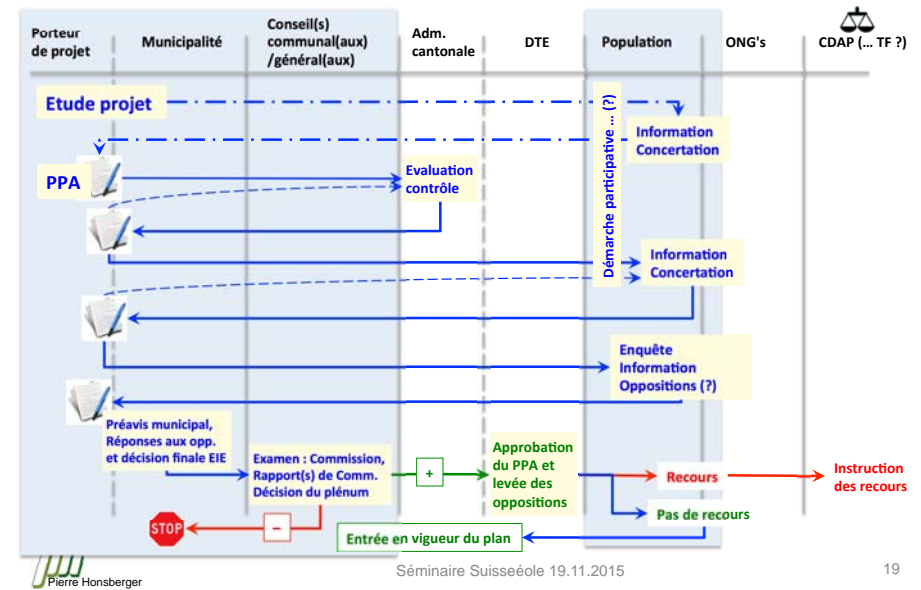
| Porteur de projet | Municipalité | Conseil(s) communal(aux) /général(aux) | Adm. cantonale | DTE | Population | ONG's | CDAP (... TF ?) |
|---|---|---|---|---|---|---|---|

Etude projet

Information Concertation

Démarche participative ... (?)

PPA

Evaluation contrôle

Information Concertation

Enquête Information Oppositions (?)

Préavis municipal, Réponses aux opp. et décision finale EIE

Examen : Commission, Rapport(s) de Comm. Décision du plénum

+

Approbation du PPA et levée des oppositions

Recours

Instruction des recours

Pas de recours

STOP

–

Entrée en vigueur du plan

Pierre Honsberger

Séminaire Suisseéole 19.11.2015

19